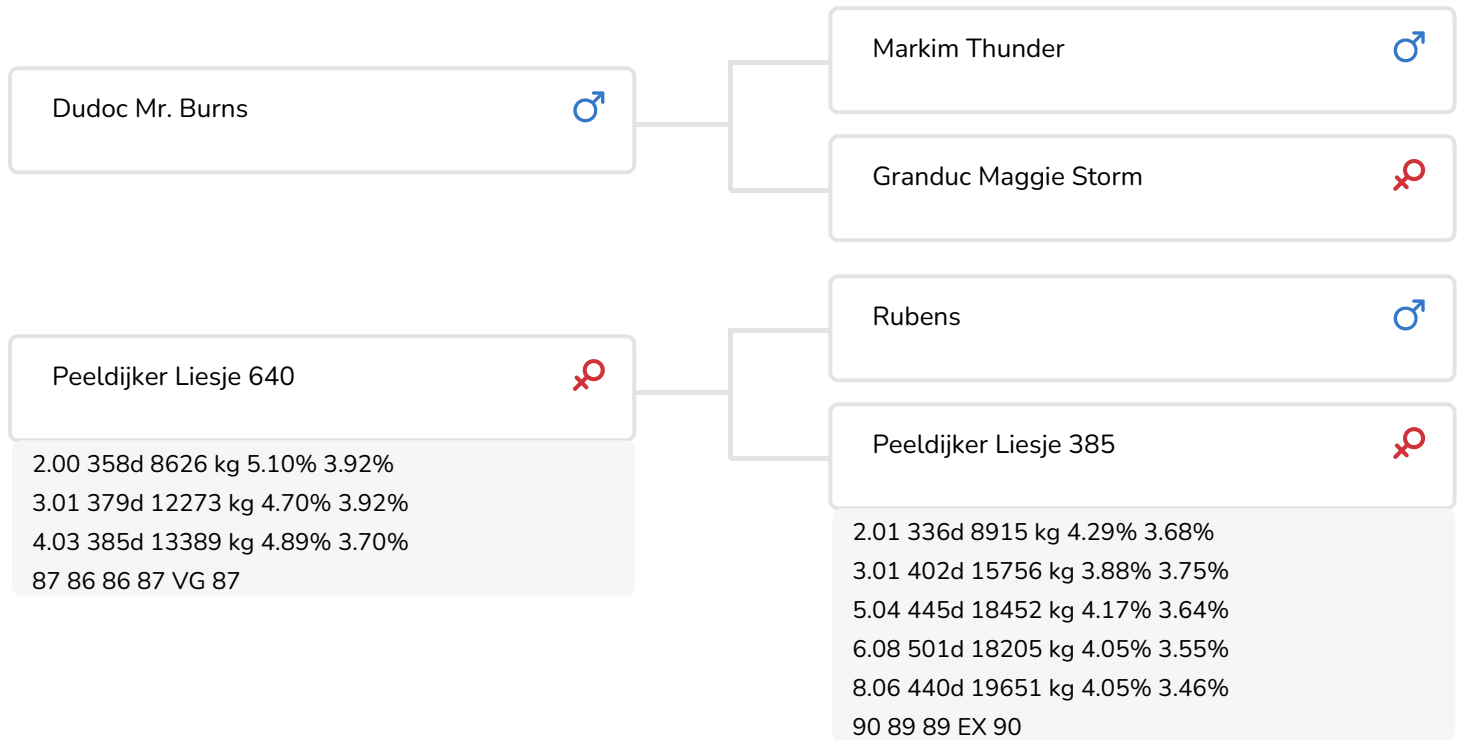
Dudoc Mr. Burns ♂

Markim Thunder ♂

Granduc Maggie Storm ♀

Peeldijker Liesje 640 ♀

2.00 358d 8626 kg 5.10% 3.92%
3.01 379d 12273 kg 4.70% 3.92%
4.03 385d 13389 kg 4.89% 3.70%
87 86 86 87 VG 87

Rubens ♂

Peeldijker Liesje 385 ♀

2.01 336d 8915 kg 4.29% 3.68%
3.01 402d 15756 kg 3.88% 3.75%
5.04 445d 18452 kg 4.17% 3.64%
6.08 501d 18205 kg 4.05% 3.55%
8.06 440d 19651 kg 4.05% 3.46%
90 89 89 EX 90